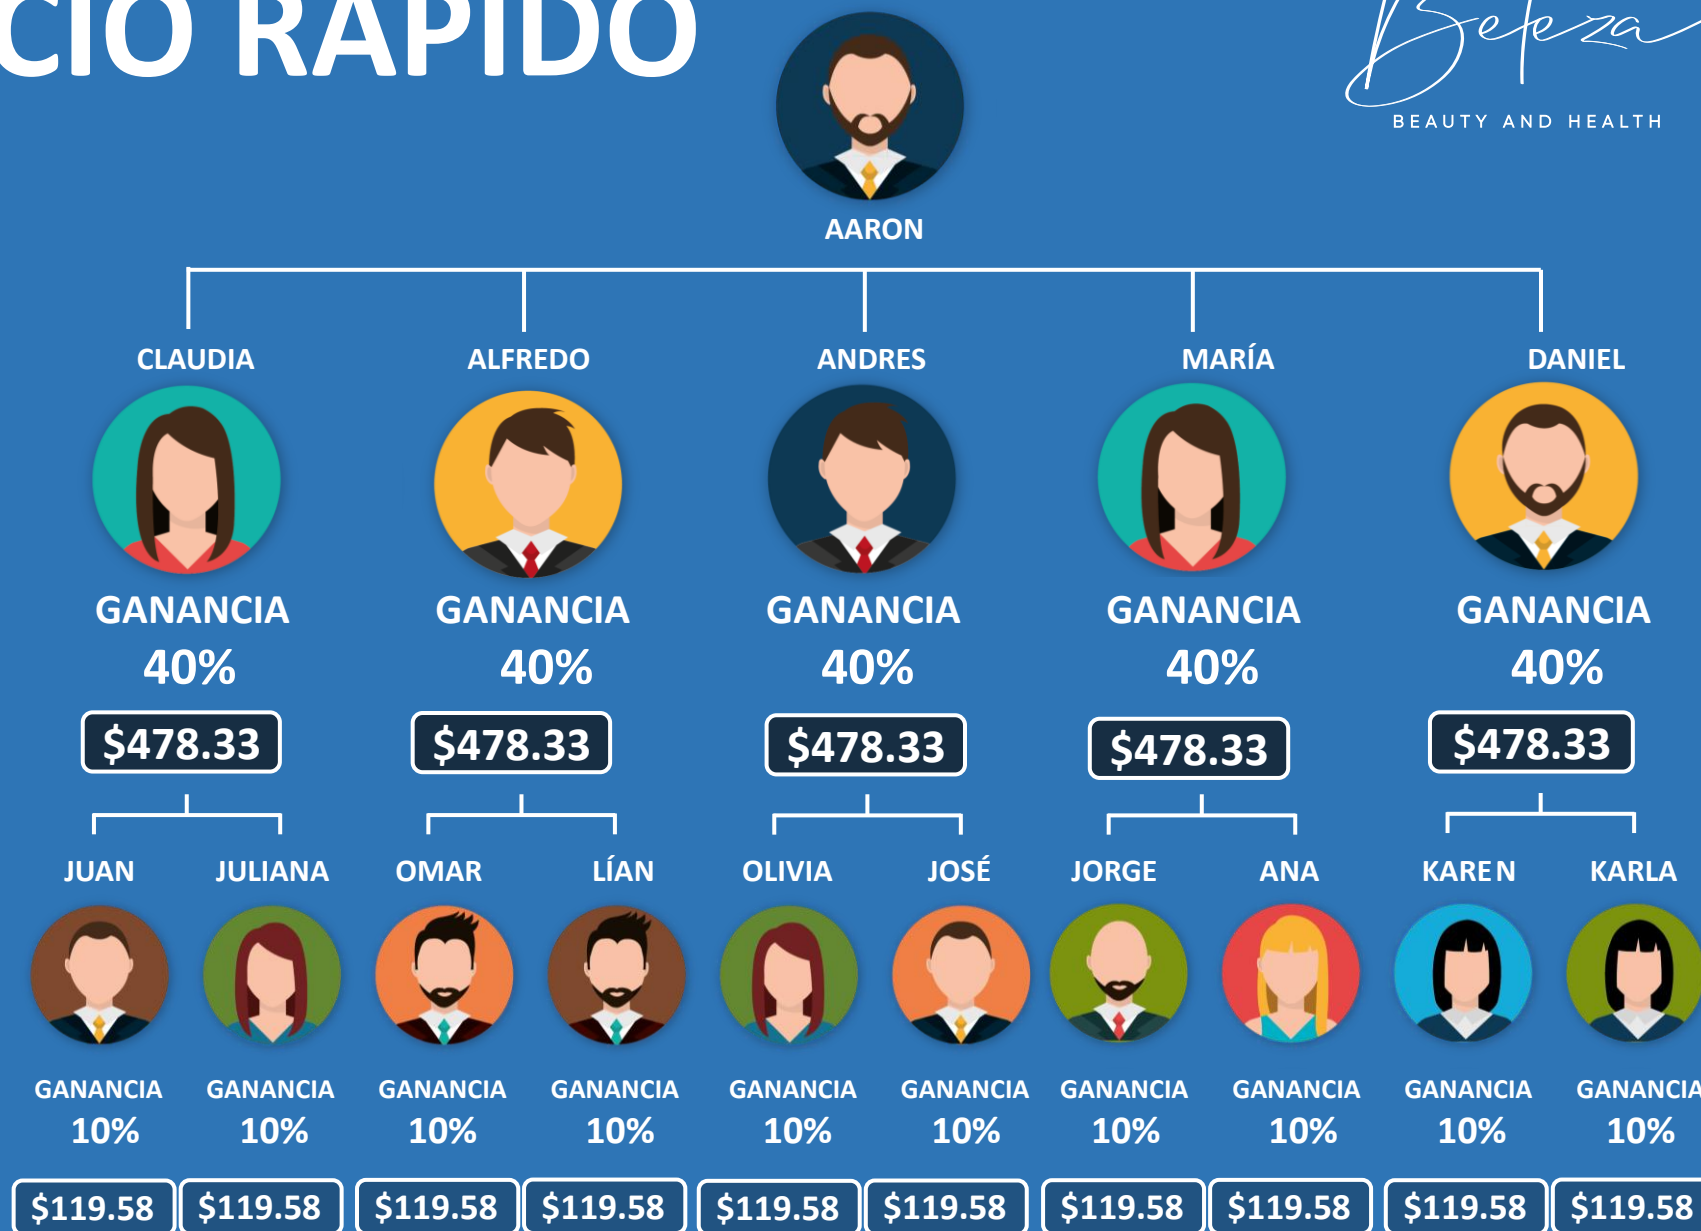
CIO RÁPIDO

Beleza
BEAUTY AND HEALTH

AARON

CLAUDIA
GANANCIA 40%
$478.33

ALFREDO
GANANCIA 40%
$478.33

ANDRES
GANANCIA 40%
$478.33

MARÍA
GANANCIA 40%
$478.33

DANIEL
GANANCIA 40%
$478.33

JUAN
GANANCIA 10%
$119.58

JULIANA
GANANCIA 10%
$119.58

OMAR
GANANCIA 10%
$119.58

LÍAN
GANANCIA 10%
$119.58

OLIVIA
GANANCIA 10%
$119.58

JOSÉ
GANANCIA 10%
$119.58

JORGE
GANANCIA 10%
$119.58

ANA
GANANCIA 10%
$119.58

KAREN
GANANCIA 10%
$119.58

KARLA
GANANCIA 10%
$119.58